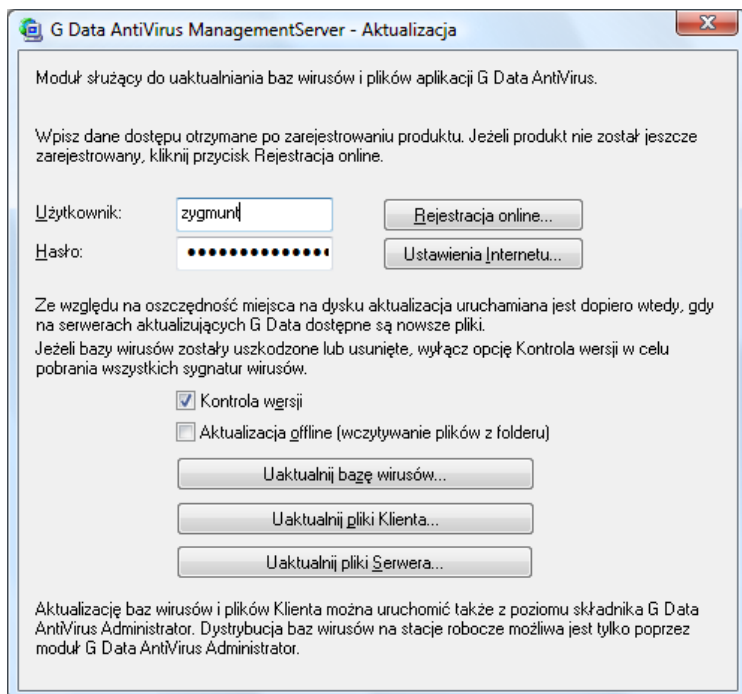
G Data AntiVirus ManagementServer - Aktualizacja

Moduł służący do uaktualniania baz wirusów i plików aplikacji G Data AntiVirus.

Wpisz dane dostępu otrzymane po zarejestrowaniu produktu. Jeżeli produkt nie został jeszcze zarejestrowany, kliknij przycisk Rejestracja online.

Użytkownik: zygmunt

Hasło: ••••••••••••••

Rejestracja online...

Ustawienia Internetu...

Ze względu na oszczędność miejsca na dysku aktualizacja uruchamiana jest dopiero wtedy, gdy na serwerach aktualizujących G Data dostępne są nowsze pliki.
Jeżeli bazy wirusów zostały uszkodzone lub usunięte, wyłącz opcję Kontrola wersji w celu pobrania wszystkich sygnatur wirusów.

Kontrola wersji

Aktualizacja offline (wczytywanie plików z folderu)

Uaktualnij bazę wirusów...

Uaktualnij pliki Klienta...

Uaktualnij pliki Serwera...

Aktualizację baz wirusów i plików Klienta można uruchomić także z poziomu składnika G Data AntiVirus Administrator. Dystrybucja baz wirusów na stacje robocze możliwa jest tylko poprzez moduł G Data AntiVirus Administrator.